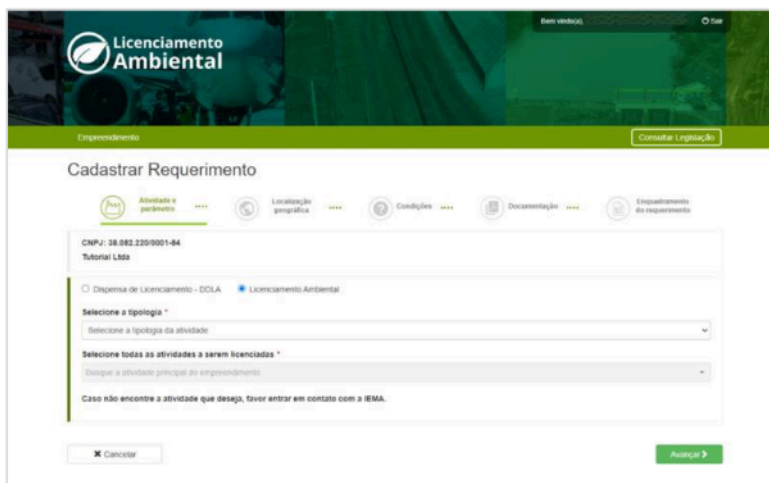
Licenciamento Ambiental

Bem vindo(a),

Sair

Empreendimento

Consultar Legislação

Cadastrar Requerimento

Atividade e parâmetro

Localização geográfica

Condições

Documentação

Enquadramento do requerimento

CNPJ: 38.082.220/0001-84
Tutorial Ltda

Dispensa de Licenciamento - DDLA

Licenciamento Ambiental

Selecione a tipologia *

Selecione a tipologia da atividade

Selecione todas as atividades a serem licenciadas *

Busque a atividade principal do empreendimento

Caso não encontre a atividade que deseja, favor entrar em contato com a IEMA.

Cancelar

Avançar